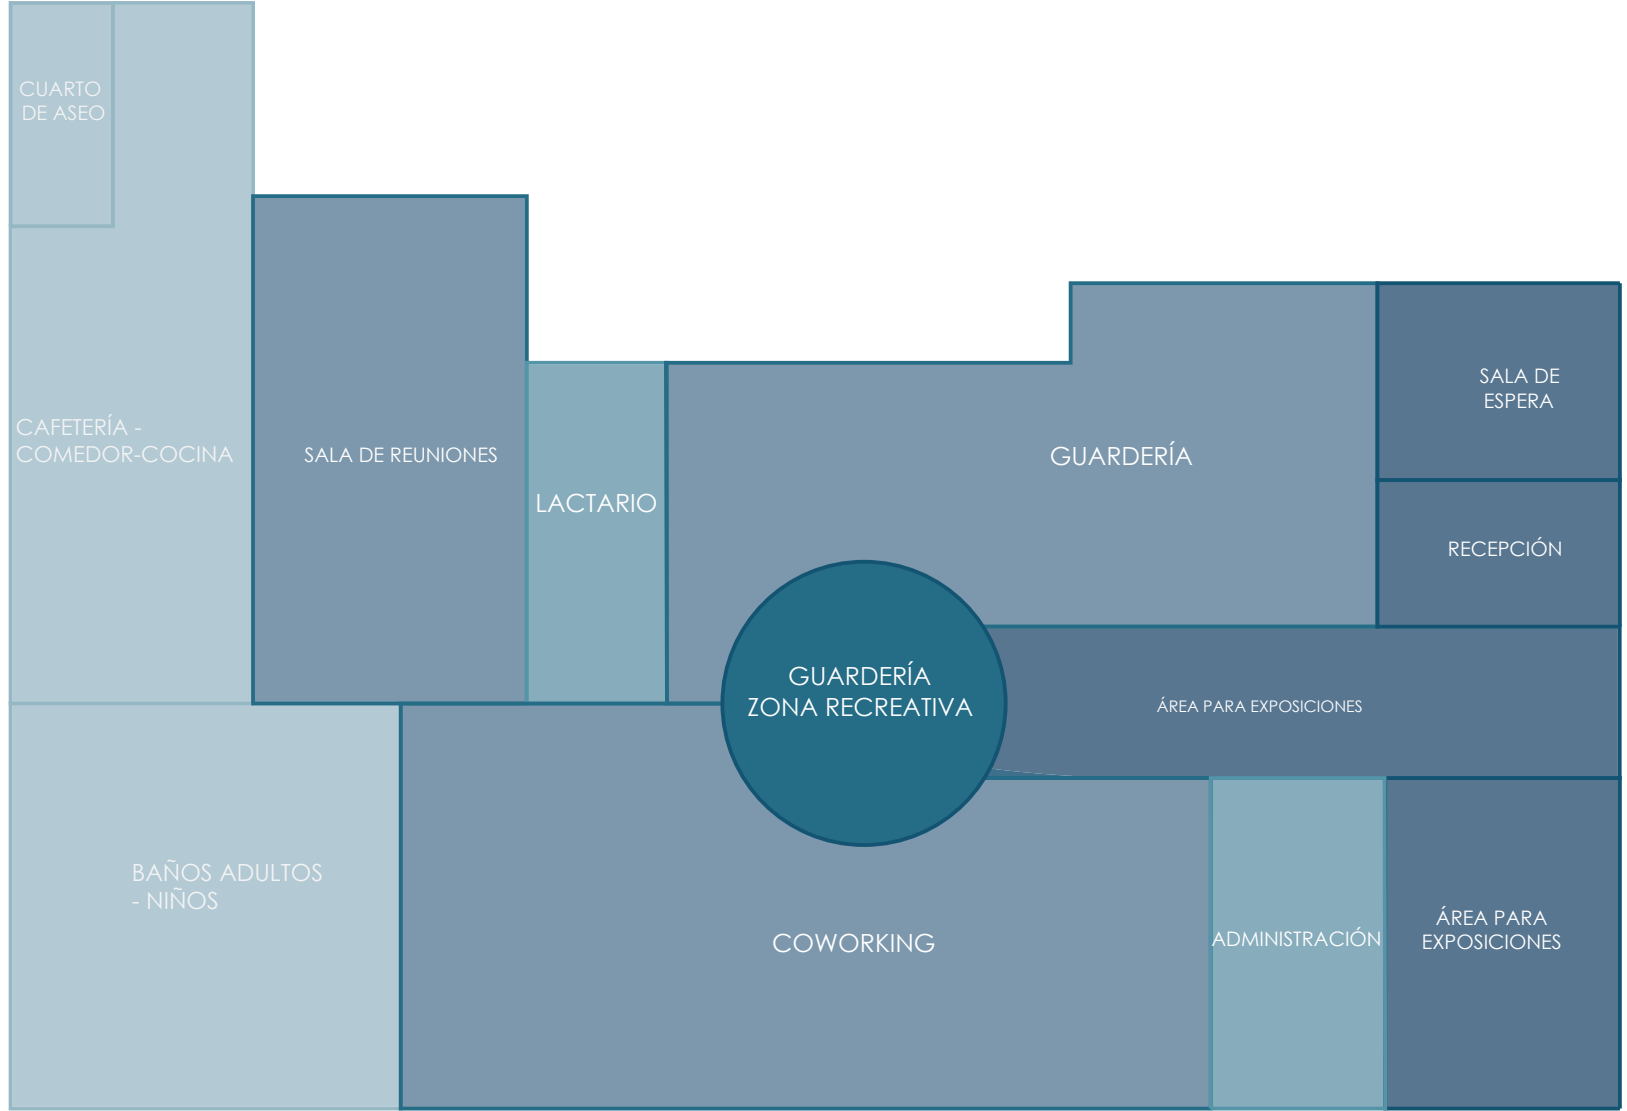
CUARTO DE ASEO

CAFETERÍA - COMEDOR-COCINA

SALA DE REUNIONES

LACTARIO

GUARDERÍA

SALA DE ESPERA

RECEPCIÓN

GUARDERÍA ZONA RECREATIVA

ÁREA PARA EXPOSICIONES

BAÑOS ADULTOS - NIÑOS

COWORKING

ADMINISTRACIÓN

ÁREA PARA EXPOSICIONES